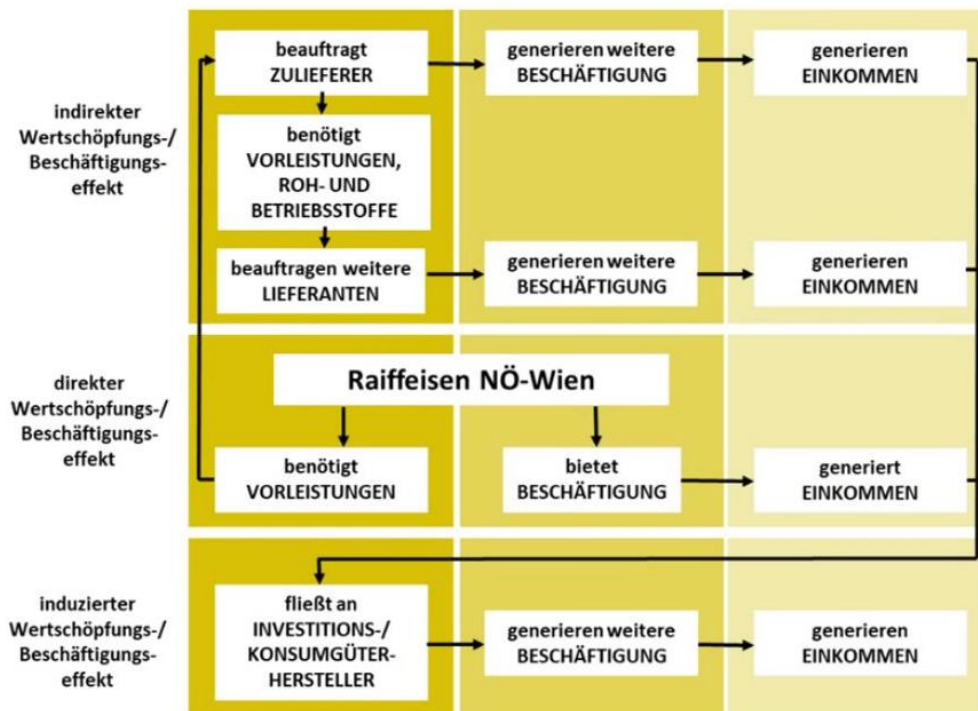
indirekter Wertschöpfungs-/ Beschäftigungs-effekt

beauftragt ZULIEFERER

generieren weitere BESCHÄFTIGUNG

generieren EINKOMMEN

benötigt VORLEISTUNGEN, ROH- UND BETRIEBSSTOFFE

beauftragen weitere LIEFERANTEN

generieren weitere BESCHÄFTIGUNG

generieren EINKOMMEN

direkter Wertschöpfungs-/ Beschäftigungs-effekt

Raiffeisen NÖ-Wien

benötigt VORLEISTUNGEN

bietet BESCHÄFTIGUNG

generiert EINKOMMEN

induzierter Wertschöpfungs-/ Beschäftigungs-effekt

fließt an INVESTITIONS-/ KONSUMGÜTER-HERSTELLER

generieren weitere BESCHÄFTIGUNG

generieren EINKOMMEN